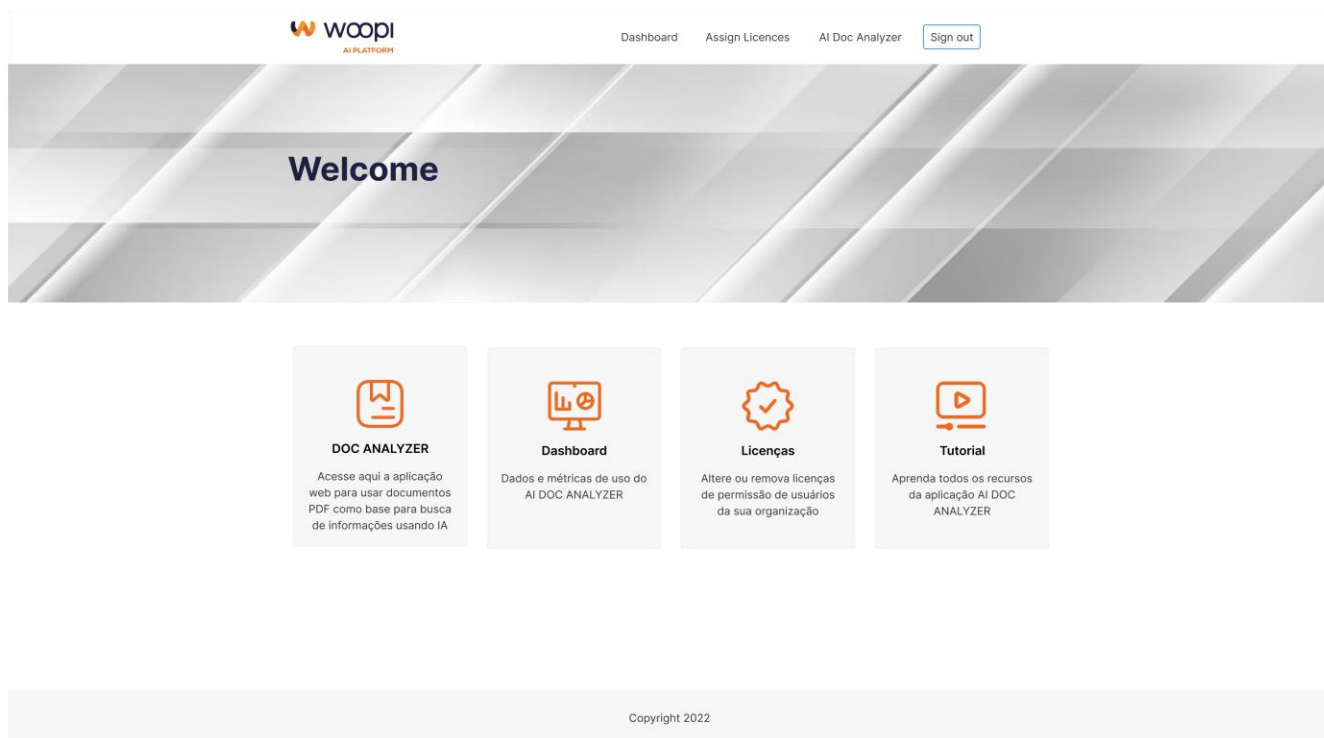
woopi
AI PLATFORM

Dashboard Assign Licences AI Doc Analyzer Sign out

Welcome

DOC ANALYZER

Acesse aqui a aplicação web para usar documentos PDF como base para busca de informações usando IA

Dashboard

Dados e métricas de uso do AI DOC ANALYZER

Licenças

Altere ou remova licenças de permissão de usuários da sua organização

Tutorial

Aprenda todos os recursos da aplicação AI DOC ANALYZER

Copyright 2022